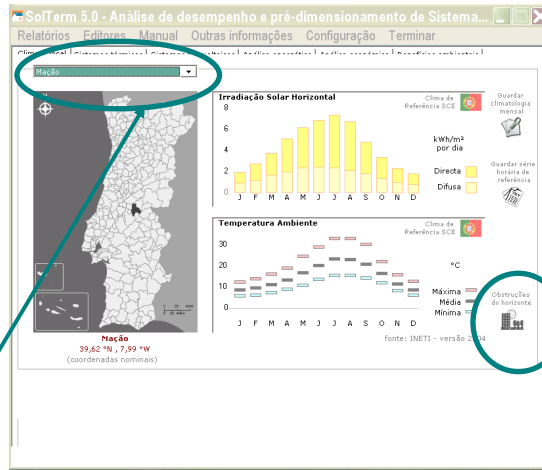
SolTerm 5.0 - Análise de desempenho e pré-dimensionamento de Sistema...

Relatórios Editores Manual Outras informações Configuração Terminar

Clima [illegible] | Sistemas térmicos | Sistemas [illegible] | Análise energética | Análise económica | Benefícios ambientais

Mação

Irradiação Solar Horizontal

Clima de Referência SCE

8
6
4
2
0

J F M A M J J A S O N D

kWh/m² por dia

Directa

Difusa

Guardar climatologia mensal

Guardar série horária de referência

Temperatura Ambiente

Clima de Referência SCE

30
20
10
0

J F M A M J J A S O N D

°C

Máxima

Média

Mínima

Obstruções do horizonte

Mação
39,62 °N , 7,89 °W
(coordenadas nominais)

fonte: INETI - versão 2004